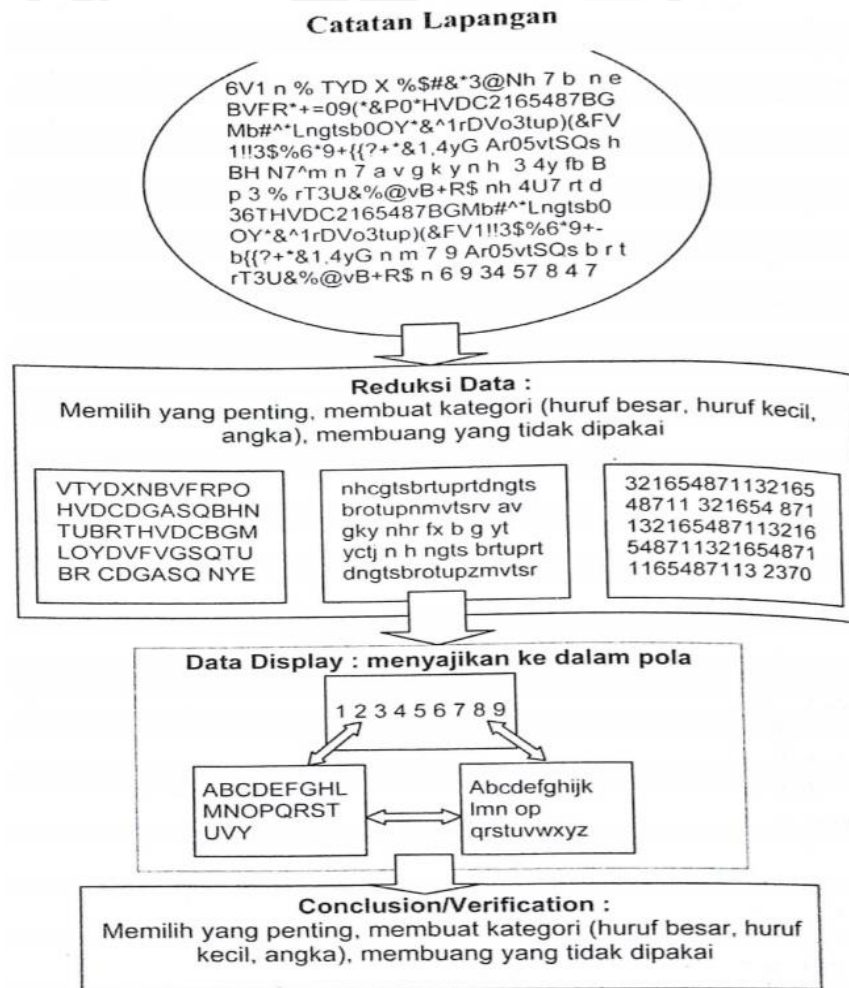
Catatan Lapangan

6V1 n % TYD X %$#&*3@Nh 7 b n e BVFR*+=09(*&P0*HVDC2165487BG Mb#^*Lngtsb0OY*&^1rDVo3tup)(&FV 1!!3$%6*9+{{?+*&1,4yG Ar05vtSQs h BH N7^m n 7 a v g k y n h 3 4y fb B p 3 % rT3U&%@vB+R$ nh 4U7 rt d 36THVDC2165487BGMb#^*Lngtsb0 OY*&^1rDVo3tup)(&FV1!!3$%6*9+- b{{?+*&1,4yG n m 7 9 Ar05vtSQs b r t rT3U&%@vB+R$ n 6 9 34 57 8 4 7

Reduksi Data :
Memilih yang penting, membuat kategori (huruf besar, huruf kecil, angka), membuang yang tidak dipakai

VTYDXNBVFRPO HVDCDGASQBHN TUBRTHVDCBGM LOYDVFVGSQTU BR CDGASQ NYE

nhcgtsbrtuprtdngts brotupnmvtsrv av gky nhr fx b g yt yctj n h ngts brtuprt dngtsbrotupzmvtsr

321654871132165 48711 321654 871 132165487113216 548711321654871 1165487113 2370

Data Display : menyajikan ke dalam pola

1 2 3 4 5 6 7 8 9

ABCDEFGHL MNOPQRST UVY

Abcdefghijk lmn op qrstuvwxyz

Conclusion/Verification :
Memilih yang penting, membuat kategori (huruf besar, huruf kecil, angka), membuang yang tidak dipakai